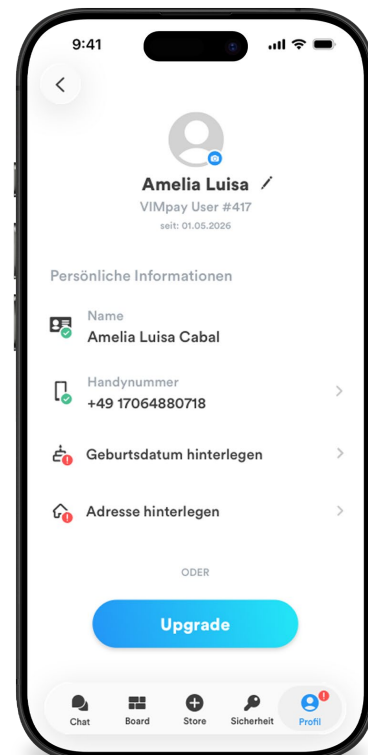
9:41

Amelia Luisa

VIMpay User #417

seit: 01.05.2026

Persönliche Informationen

Name
Amelia Luisa Cabal

Handynummer
+49 17064880718

Geburtsdatum hinterlegen

Adresse hinterlegen

ODER

Upgrade

Chat
Board
Store
Sicherheit
Profil